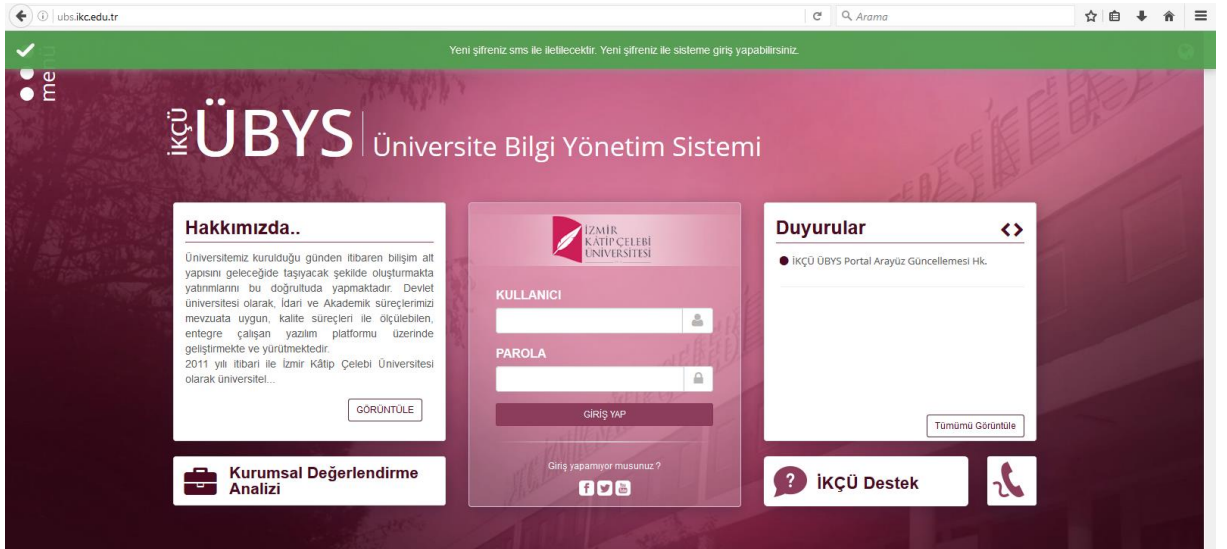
ubs.ikc.edu.tr

Arama

Yeni şifreniz sms ile iletilecektir. Yeni şifreniz ile sisteme giriş yapabilirsiniz.

menu

İKÇÜ ÜBYS Üniversite Bilgi Yönetim Sistemi

Hakkımızda..

Üniversitemiz kurulduğu günden itibaren bilişim alt yapısını geleceğide taşıyacak şekilde oluşturmakta yatırımlarını bu doğrultuda yapmaktadır. Devlet üniversitesi olarak, İdari ve Akademik süreçlerimizi mevzuata uygun, kalite süreçleri ile ölçülebilen, entegre çalışan yazılım platformu üzerinde geliştirmekte ve yürütmektedir.
2011 yılı itibari ile İzmir Kâtip Çelebi Üniversitesi olarak üniversitel...

GÖRÜNTÜLE

İZMİR KÂTİP ÇELEBİ ÜNİVERSİTESİ

KULLANICI

PAROLA

GİRİŞ YAP

Giriş yapamıyor musunuz ?

Duyurular

İKÇÜ ÜBYS Portal Arayüz Güncellemesi Hk.

Tümümü Görüntüle

Kurumsal Değerlendirme Analizi

İKÇÜ Destek